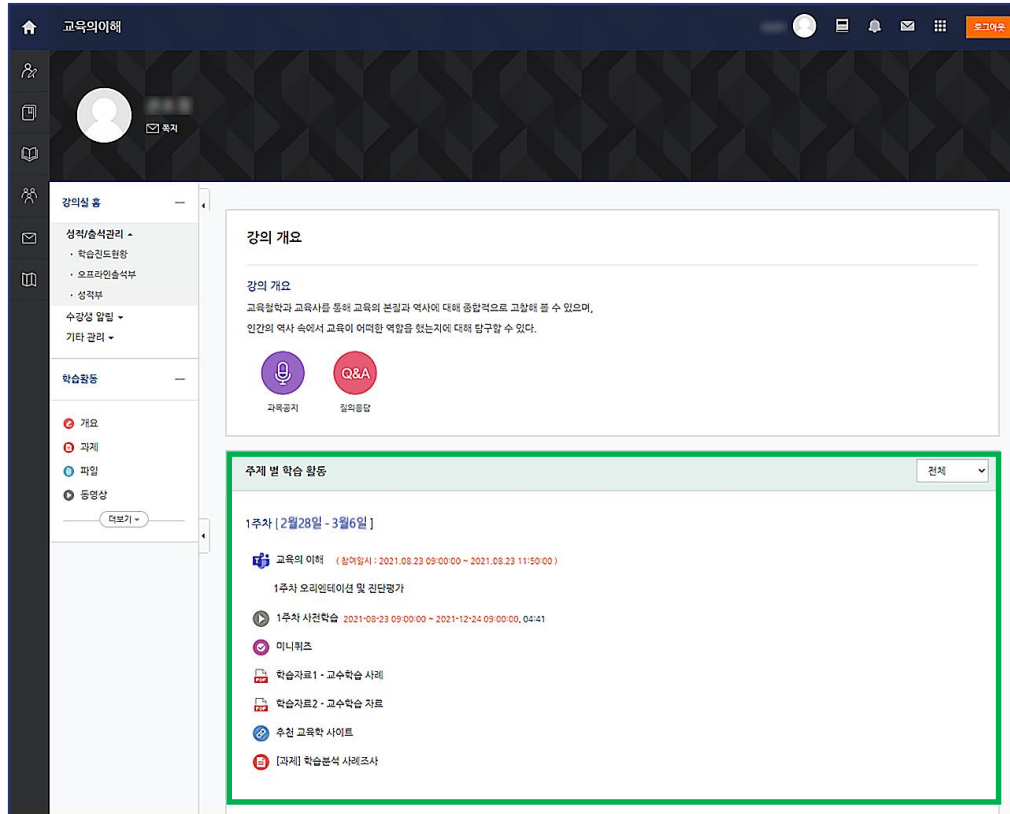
교육의이해

로그아웃

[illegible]

쪽지

강의실 홈

성적/출석관리
· 학습진도현황
· 오프라인출석부
· 성적부

수강생 알림
기타 관리

학습활동

개요
과제
파일
동영상

더보기

강의 개요

강의 개요
교육철학과 교육사를 통해 교육의 본질과 역사에 대해 종합적으로 고찰해 볼 수 있으며,
인간의 역사 속에서 교육이 어떠한 역할을 했는지에 대해 탐구할 수 있다.

Q&A

과목공지
질의응답

주제 별 학습 활동

전체

1주차 [ 2월28일 - 3월6일 ]

교육의 이해 ( 참여일시 : 2021.08.23 09:00:00 ~ 2021.08.23 11:50:00 )

1주차 오리엔테이션 및 진단평가

1주차 사전학습 2021-08-23 09:00:00 ~ 2021-12-24 09:00:00, 04:41

미니퀴즈

학습자료1 - 교수학습 사례

학습자료2 - 교수학습 자료

추천 교육학 사이트

[과제] 학습분석 사례조사